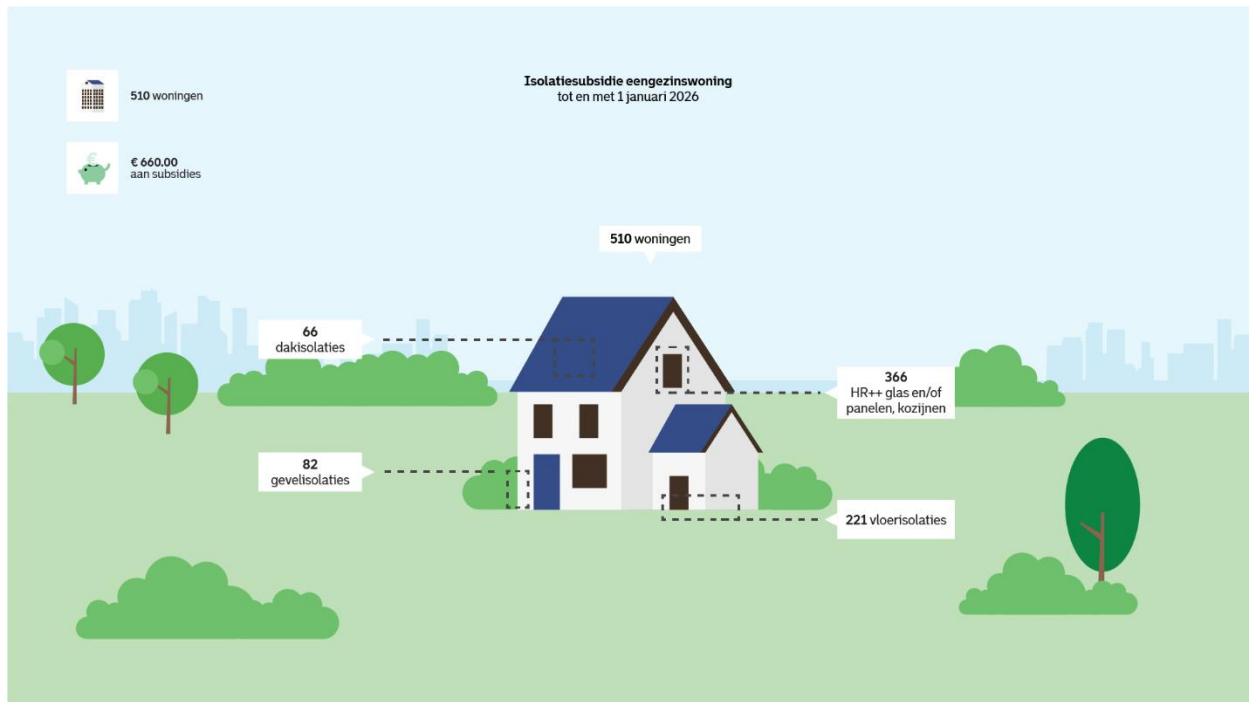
510 woningen

€ 660,00
aan subsidies

Isolatiesubsidie eengezinswoning
tot en met 1 januari 2026

510 woningen

66
dakisolaties

366
HR++ glas en/of panelen, kozijnen

82
gevelisolaties

221 vloerisolaties